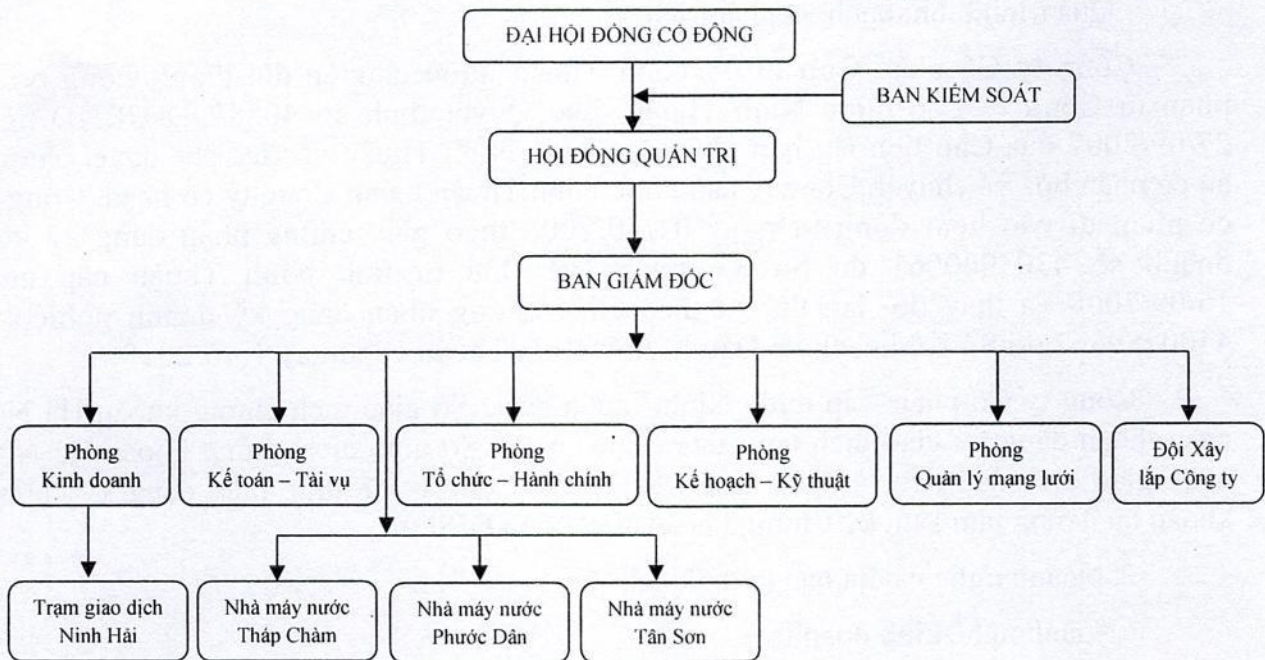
ĐẠI HỘI ĐỒNG CỔ ĐÔNG

BAN KIỂM SOÁT

HỘI ĐỒNG QUẢN TRỊ

BAN GIÁM ĐỐC

Phòng Kinh doanh

Phòng Kế toán – Tài vụ

Phòng Tổ chức – Hành chính

Phòng Kế hoạch – Kỹ thuật

Phòng Quản lý mạng lưới

Đội Xây lắp Công ty

Trạm giao dịch Ninh Hải

Nhà máy nước Tháp Chàm

Nhà máy nước Phước Dân

Nhà máy nước Tân Sơn